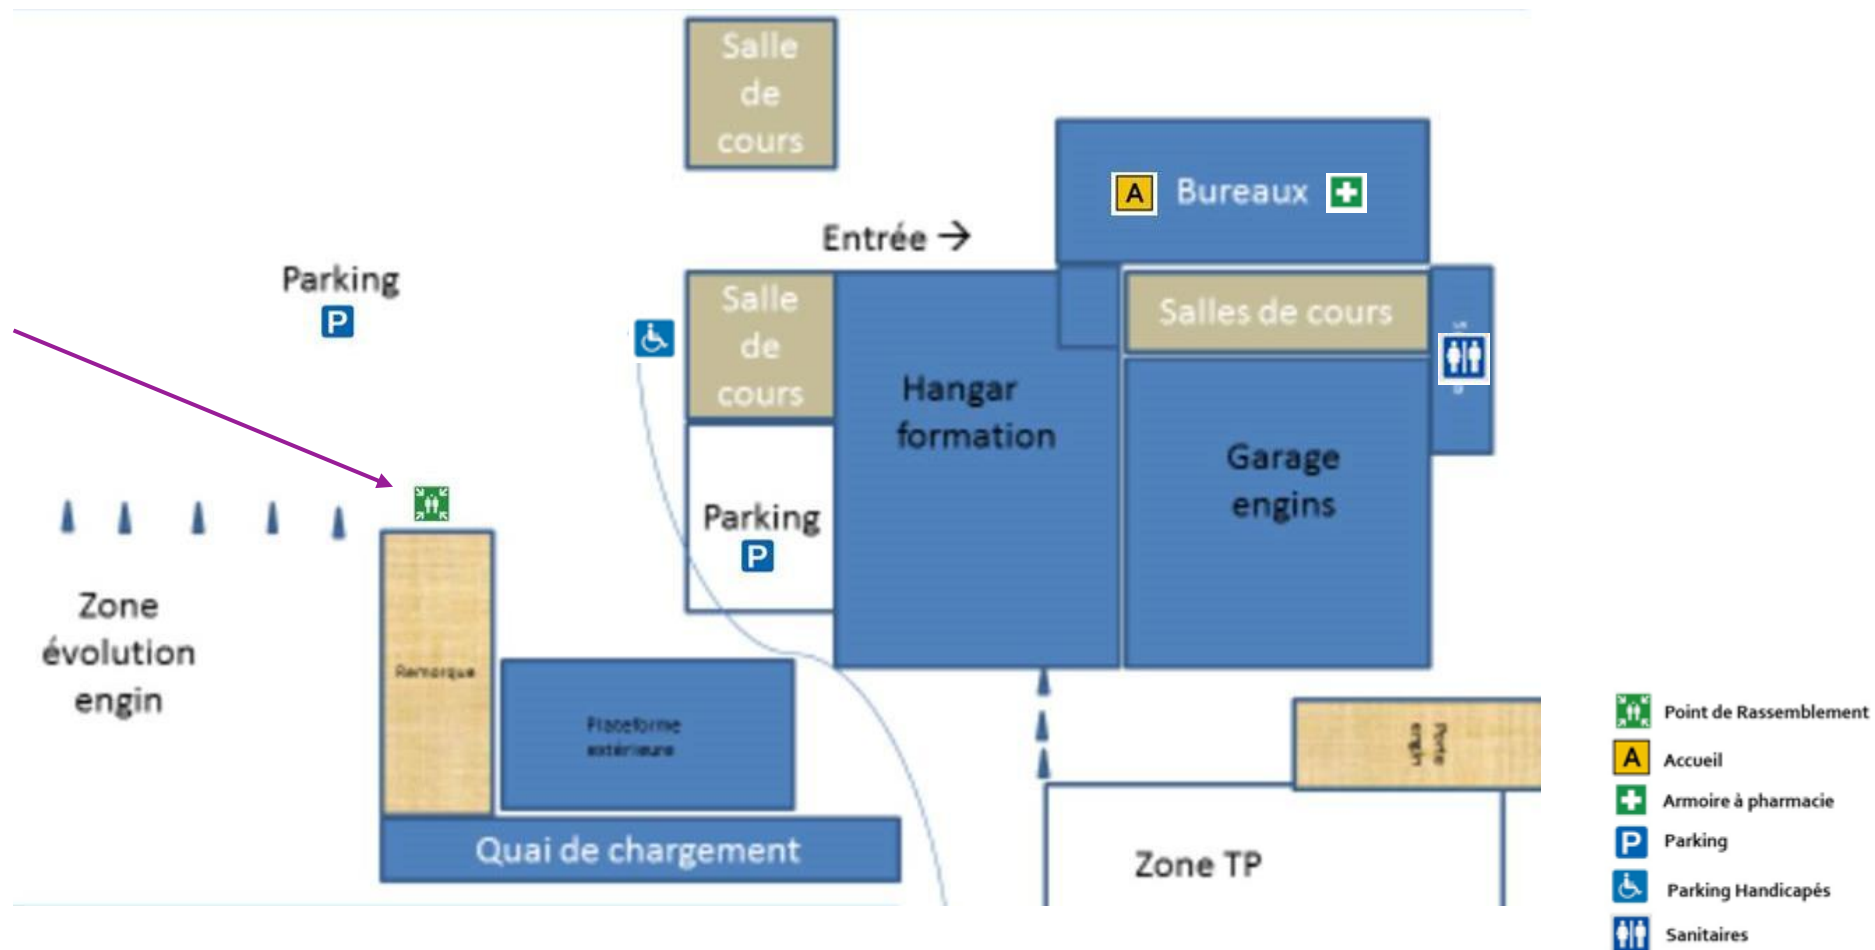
Salle de cours

A Bureaux

Entrée →

Parking
P

Salle de cours

Salles de cours

Hangar formation

Garage engins

Parking
P

Zone évolution engin

Remorque

Plateforme extérieure

Porte engin

Quai de chargement

Zone TP

Point de Rassemblement
A Accueil
Armoire à pharmacie
P Parking
Parking Handicapés
Sanitaires